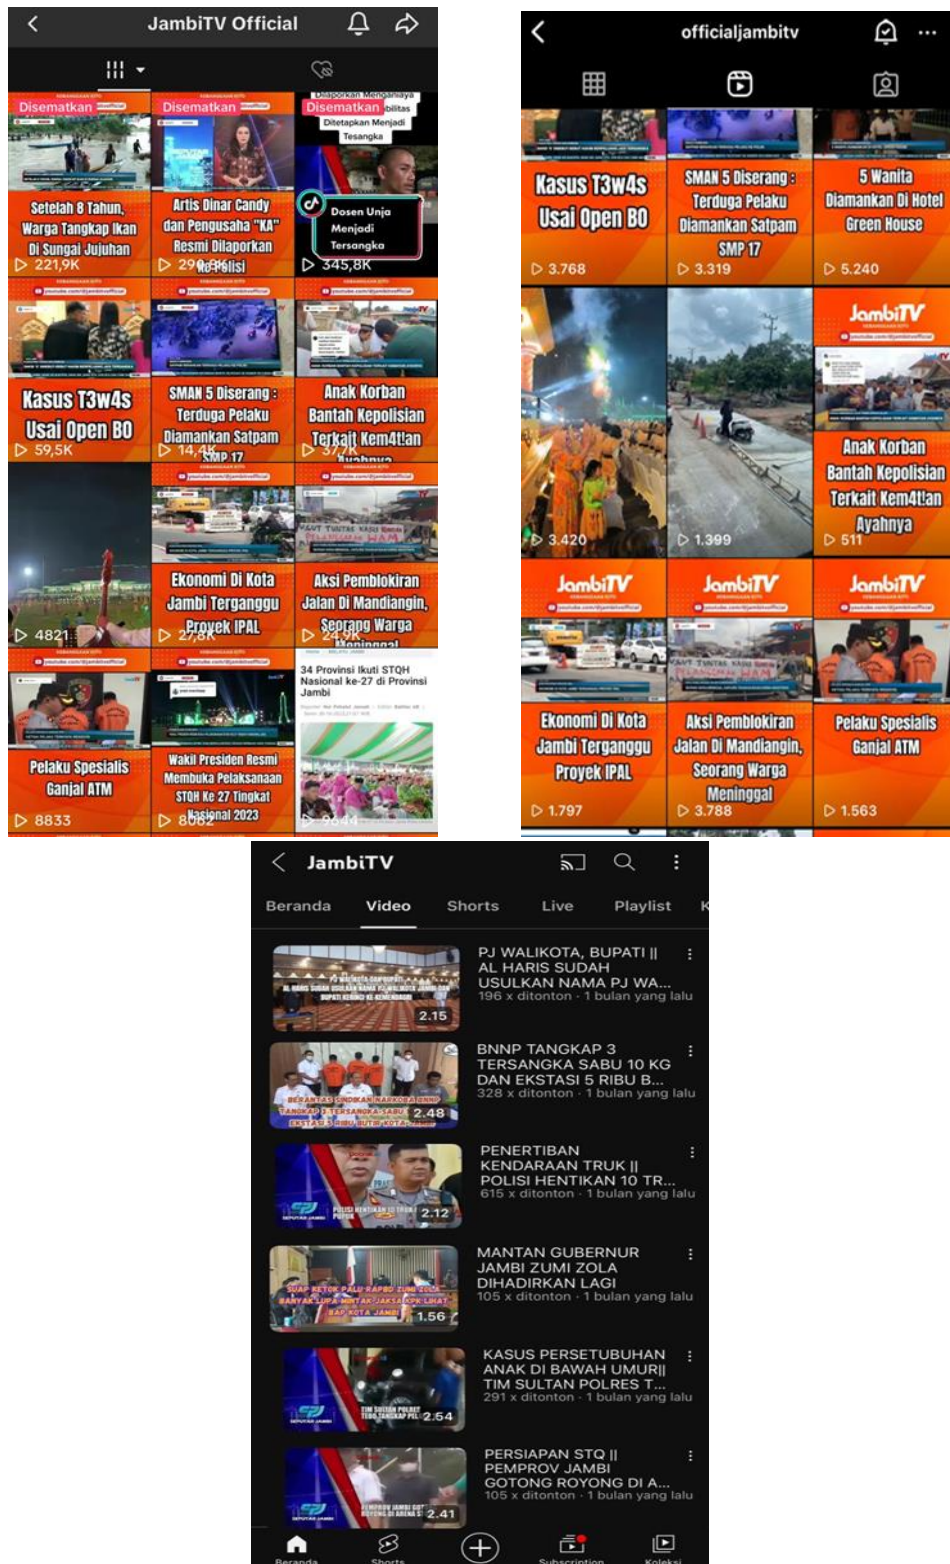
JambiTV Official

Disematkan
Setelah 8 Tahun, Warga Tangkap Ikan Di Sungai Jujuhan
221,9K

Disematkan
Artis Dinar Candy dan Pengusaha "KA" Resmi Dilaporkan ke Polisi
29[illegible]

Disematkan
Dilaporkan Menganiaya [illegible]bilitas Ditetapkan Menjadi Tesangka
Dosen Unja Menjadi Tersangka
345,8K

Kasus T3w4s Usai Open BO
59,5K

SMAN 5 Diserang : Terduga Pelaku Diamankan Satpam SMP 17
14,4K

Anak Korban Bantah Kepolisian Terkait Kem4t!an Ayahnya
37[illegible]

4821

Ekonomi Di Kota Jambi Terganggu Proyek IPAL
27,8K

Aksi Pemblokiran Jalan Di Mandiangin, Seorang Warga Meninggal
24,9K

34 Provinsi Ikuti STQH Nasional ke-27 di Provinsi Jambi
9644

Pelaku Spesialis Ganjal ATM
8833

Wakil Presiden Resmi Membuka Pelaksanaan STQH Ke 27 Tingkat Nasional 2023
8082

officialjambitv

Kasus T3w4s Usai Open BO
3.768

SMAN 5 Diserang : Terduga Pelaku Diamankan Satpam SMP 17
3.319

5 Wanita Diamankan Di Hotel Green House
5.240

3.420

1.399

JambiTV
Anak Korban Bantah Kepolisian Terkait Kem4t!an Ayahnya
511

JambiTV
Ekonomi Di Kota Jambi Terganggu Proyek IPAL
1.797

JambiTV
Aksi Pemblokiran Jalan Di Mandiangin, Seorang Warga Meninggal
3.788

JambiTV
Pelaku Spesialis Ganjal ATM
1.563

JambiTV

Beranda Video Shorts Live Playlist

PJ WALIKOTA, BUPATI || AL HARIS SUDAH USULKAN NAMA PJ WA...
196 x ditonton · 1 bulan yang lalu
2.15

BNNP TANGKAP 3 TERSANGKA SABU 10 KG DAN EKSTASI 5 RIBU B...
328 x ditonton · 1 bulan yang lalu
2.48

PENERTIBAN KENDARAAN TRUK || POLISI HENTIKAN 10 TR...
615 x ditonton · 1 bulan yang lalu
2.12

MANTAN GUBERNUR JAMBI ZUMI ZOLA DIHADIRKAN LAGI
105 x ditonton · 1 bulan yang lalu
1.56

KASUS PERSETUBUHAN ANAK DI BAWAH UMUR|| TIM SULTAN POLRES T...
291 x ditonton · 1 bulan yang lalu
2.54

PERSIAPAN STQ || PEMPROV JAMBI GOTONG ROYONG DI A...
105 x ditonton · 1 bulan yang lalu
2.41

Beranda Shorts Subscription Koleksi